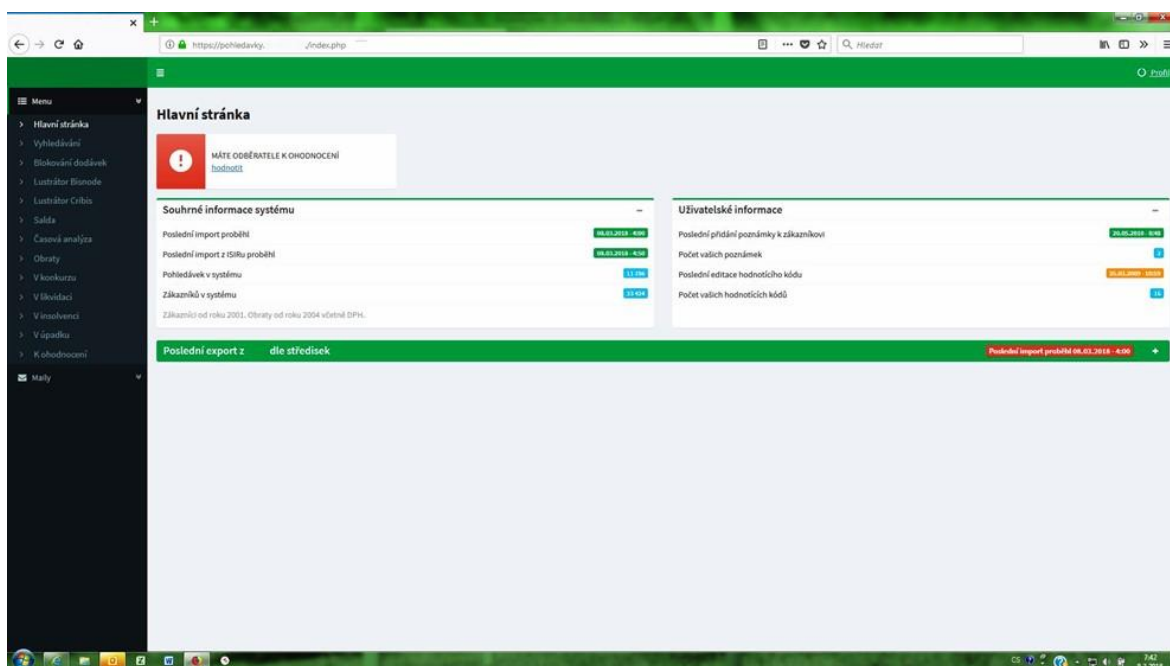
https://pohledavky. /index.php

Hledat

Profil

Menu

Hlavní stránka
Vyhledávání
Blokování dodávek
Lustrátor Bisnode
Lustrátor Cribis
Salda
Časová analýza
Obraty
V konkurzu
V likvidaci
V insolvenci
V úpadku
K ohodnocení

Maily

Hlavní stránka

MÁTE ODBĚRATELE K OHODNOCENÍ
hodnotit

Souhrnné informace systému

Poslední import proběhl 08.03.2018 - 4:00
Poslední import z ISIRu proběhl 08.03.2018 - 4:50
Pohledávek v systému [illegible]
Zákazníků v systému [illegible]
Zákazníci od roku 2001. Obraty od roku 2004 včetně DPH.

Uživatelské informace

Poslední přidání poznámky k zákazníkovi 26.05.2016 - 8:40
Počet vašich poznámek 2
Poslední editace hodnotícího kódu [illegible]
Počet vašich hodnotících kódů 16

Poslední export z dle středisek

Poslední import proběhl 08.03.2018 - 4:00

CS 7:42